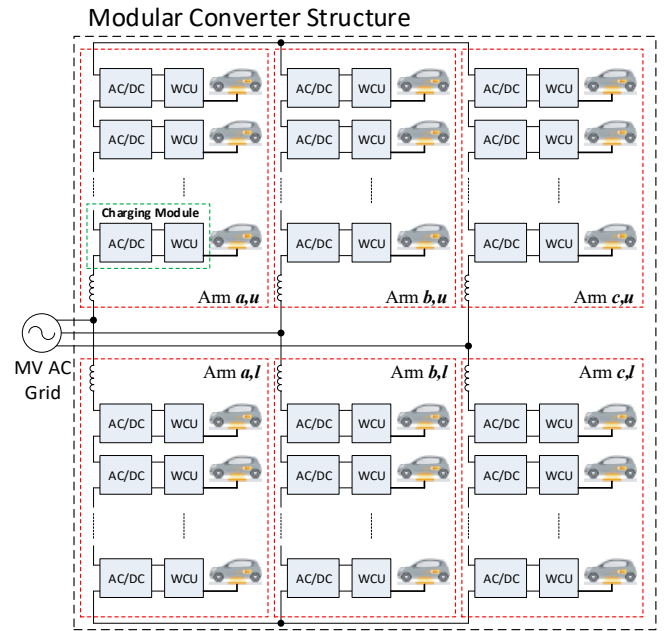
Modular Converter Structure

AC/DC WCU
AC/DC WCU
Charging Module
AC/DC WCU
Arm $a,u$

AC/DC WCU
AC/DC WCU
AC/DC WCU
Arm $b,u$

AC/DC WCU
AC/DC WCU
AC/DC WCU
Arm $c,u$

MV AC Grid

Arm $a,l$
AC/DC WCU
AC/DC WCU
AC/DC WCU

Arm $b,l$
AC/DC WCU
AC/DC WCU
AC/DC WCU

Arm $c,l$
AC/DC WCU
AC/DC WCU
AC/DC WCU